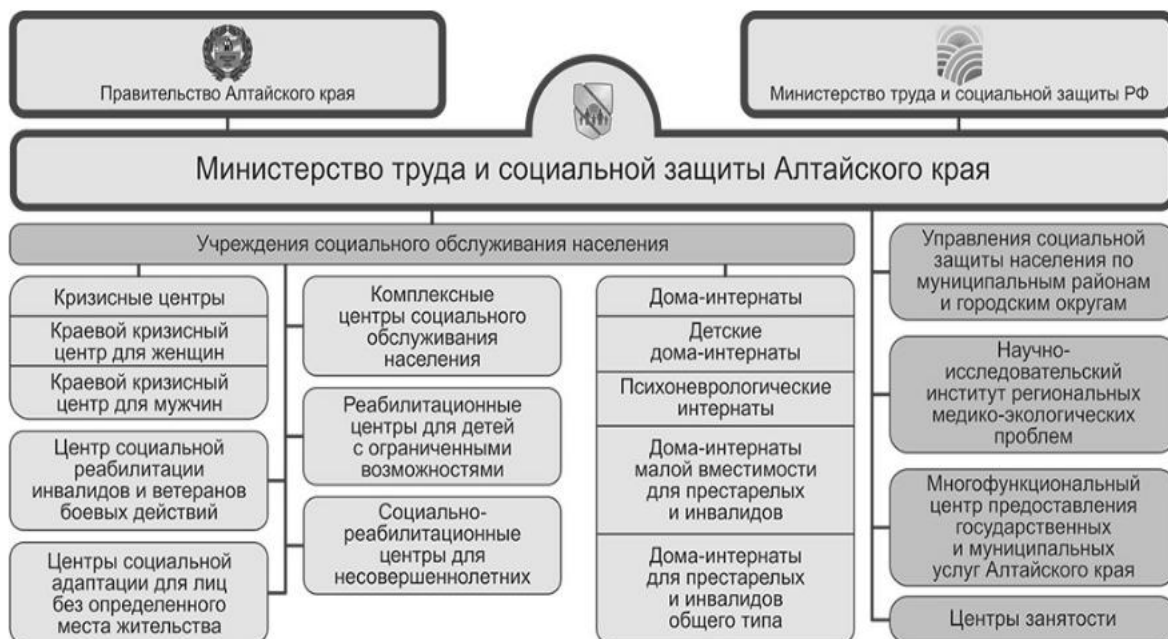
Правительство Алтайского края

Министерство труда и социальной защиты РФ

Министерство труда и социальной защиты Алтайского края

Учреждения социального обслуживания населения

Кризисные центры

Краевой кризисный центр для женщин

Краевой кризисный центр для мужчин

Центр социальной реабилитации инвалидов и ветеранов боевых действий

Центры социальной адаптации для лиц без определенного места жительства

Комплексные центры социального обслуживания населения

Реабилитационные центры для детей с ограниченными возможностями

Социально-реабилитационные центры для несовершеннолетних

Дома-интернаты

Детские дома-интернаты

Психоневрологические интернаты

Дома-интернаты малой вместимости для престарелых и инвалидов

Дома-интернаты для престарелых и инвалидов общего типа

Управления социальной защиты населения по муниципальным районам и городским округам

Научно-исследовательский институт региональных медико-экологических проблем

Многофункциональный центр предоставления государственных и муниципальных услуг Алтайского края

Центры занятости